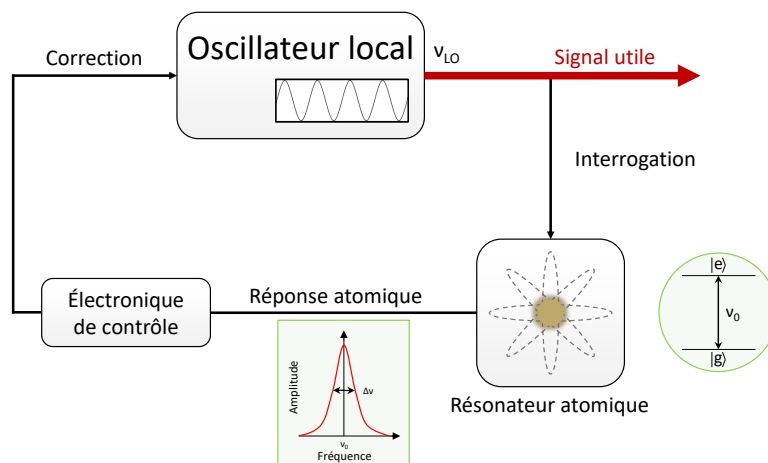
Correction

Oscillateur local

$\nu_{LO}$

Signal utile

Interrogation

Électronique de contrôle

Réponse atomique

Amplitude

$\Delta\nu$

$\nu_0$

Fréquence

Résonateur atomique

$|e\rangle$

$\nu_0$

$|g\rangle$